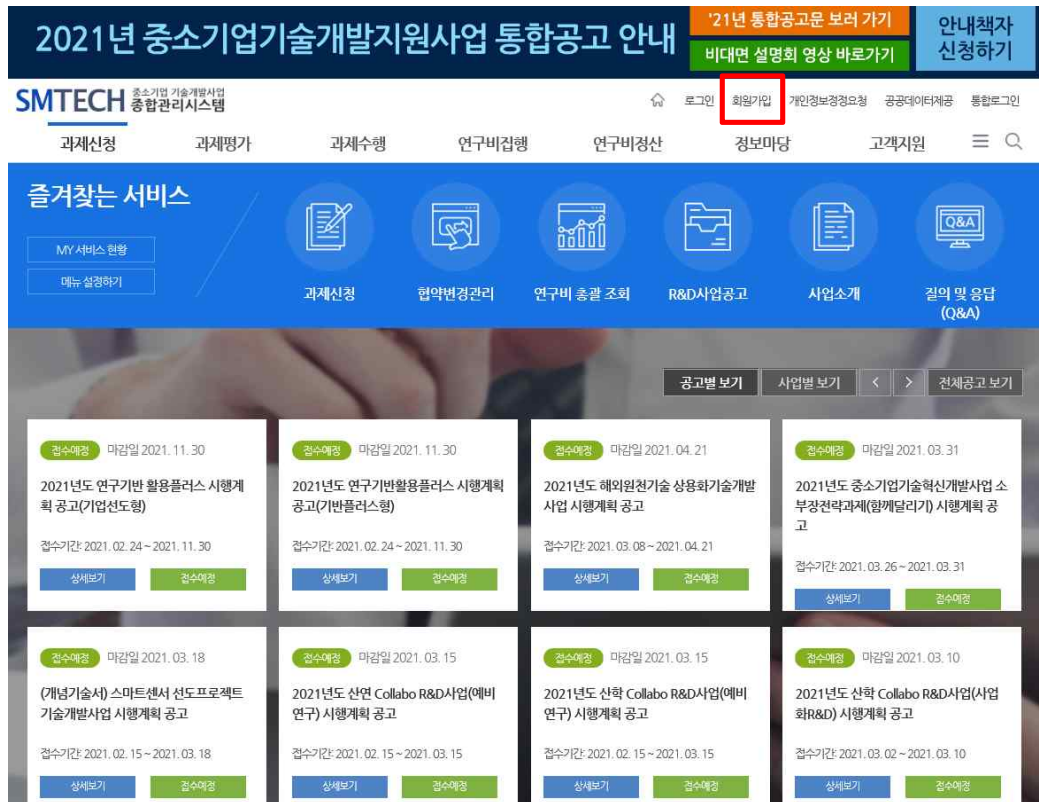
2021년 중소기업기술개발지원사업 통합공고 안내

'21년 통합공고문 보러 가기

비대면 설명회 영상 바로가기

안내책자 신청하기

SMTECH 중소기업 기술개발사업 종합관리시스템

로그인 회원가입 개인정보정정요청 공공데이터제공 통합로그인

과제신청 과제평가 과제수행 연구비집행 연구비정산 정보마당 고객지원

즐겨찾는 서비스

MY 서비스 현황

메뉴 설정하기

과제신청

협약변경관리

연구비 총괄 조회

R&D사업공고

사업소개

Q&A

질의 및 응답 (Q&A)

공고별 보기 사업별 보기 전체공고 보기

접수예정 마감일 2021. 11. 30

2021년도 연구기반 활용플러스 시행계획 공고(기업선도형)

접수기간: 2021. 02. 24 ~ 2021. 11. 30

상세보기 접수예정

접수예정 마감일 2021. 11. 30

2021년도 연구기반활용플러스 시행계획 공고(기반플러스형)

접수기간: 2021. 02. 24 ~ 2021. 11. 30

상세보기 접수예정

접수예정 마감일 2021. 04. 21

2021년도 해외원천기술 상용화기술개발 사업 시행계획 공고

접수기간: 2021. 03. 08 ~ 2021. 04. 21

상세보기 접수예정

접수예정 마감일 2021. 03. 31

2021년도 중소기업기술혁신개발사업 소부장전략과제(함께달리기) 시행계획 공고

접수기간: 2021. 03. 26 ~ 2021. 03. 31

상세보기 접수예정

접수예정 마감일 2021. 03. 18

(개념기술서) 스마트센서 선도프로젝트 기술개발사업 시행계획 공고

접수기간: 2021. 02. 15 ~ 2021. 03. 18

상세보기 접수예정

접수예정 마감일 2021. 03. 15

2021년도 산연 Collabo R&D사업(예비연구) 시행계획 공고

접수기간: 2021. 02. 15 ~ 2021. 03. 15

상세보기 접수예정

접수예정 마감일 2021. 03. 15

2021년도 산학 Collabo R&D사업(예비연구) 시행계획 공고

접수기간: 2021. 02. 15 ~ 2021. 03. 15

상세보기 접수예정

접수예정 마감일 2021. 03. 10

2021년도 산학 Collabo R&D사업(사업화R&D) 시행계획 공고

접수기간: 2021. 03. 02 ~ 2021. 03. 10

상세보기 접수예정